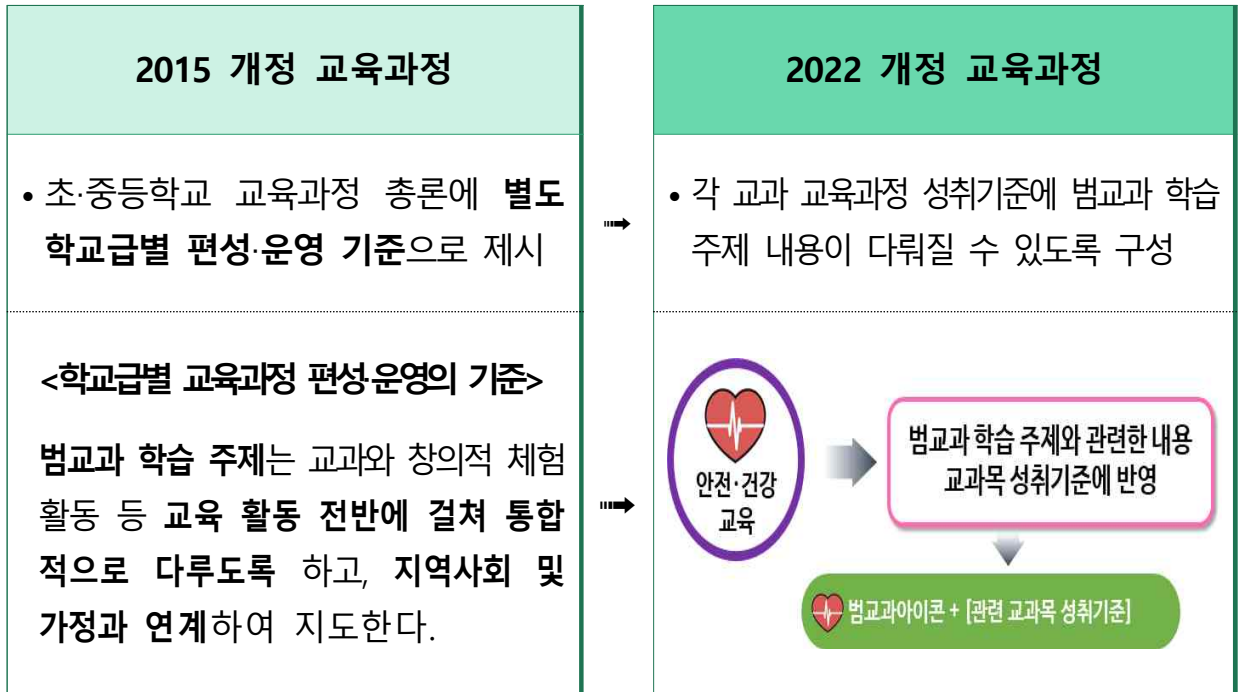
| 2015 개정 교육과정 | | 2022 개정 교육과정 |
|---|---|---|
| • 초·중등학교 교육과정 총론에 별도 학교급별 편성·운영 기준으로 제시 | ➡ | • 각 교과 교육과정 성취기준에 범교과 학습 주제 내용이 다뤄질 수 있도록 구성 |
| <학교급별 교육과정 편성·운영의 기준> 범교과 학습 주제는 교과와 창의적 체험활동 등 교육 활동 전반에 걸쳐 통합적으로 다루도록 하고, 지역사회 및 가정과 연계하여 지도한다. | ➡ | 안전·건강 교육 / 범교과 학습 주제와 관련한 내용 교과목 성취기준에 반영 / 범교과아이콘 + [관련 교과목 성취기준] |